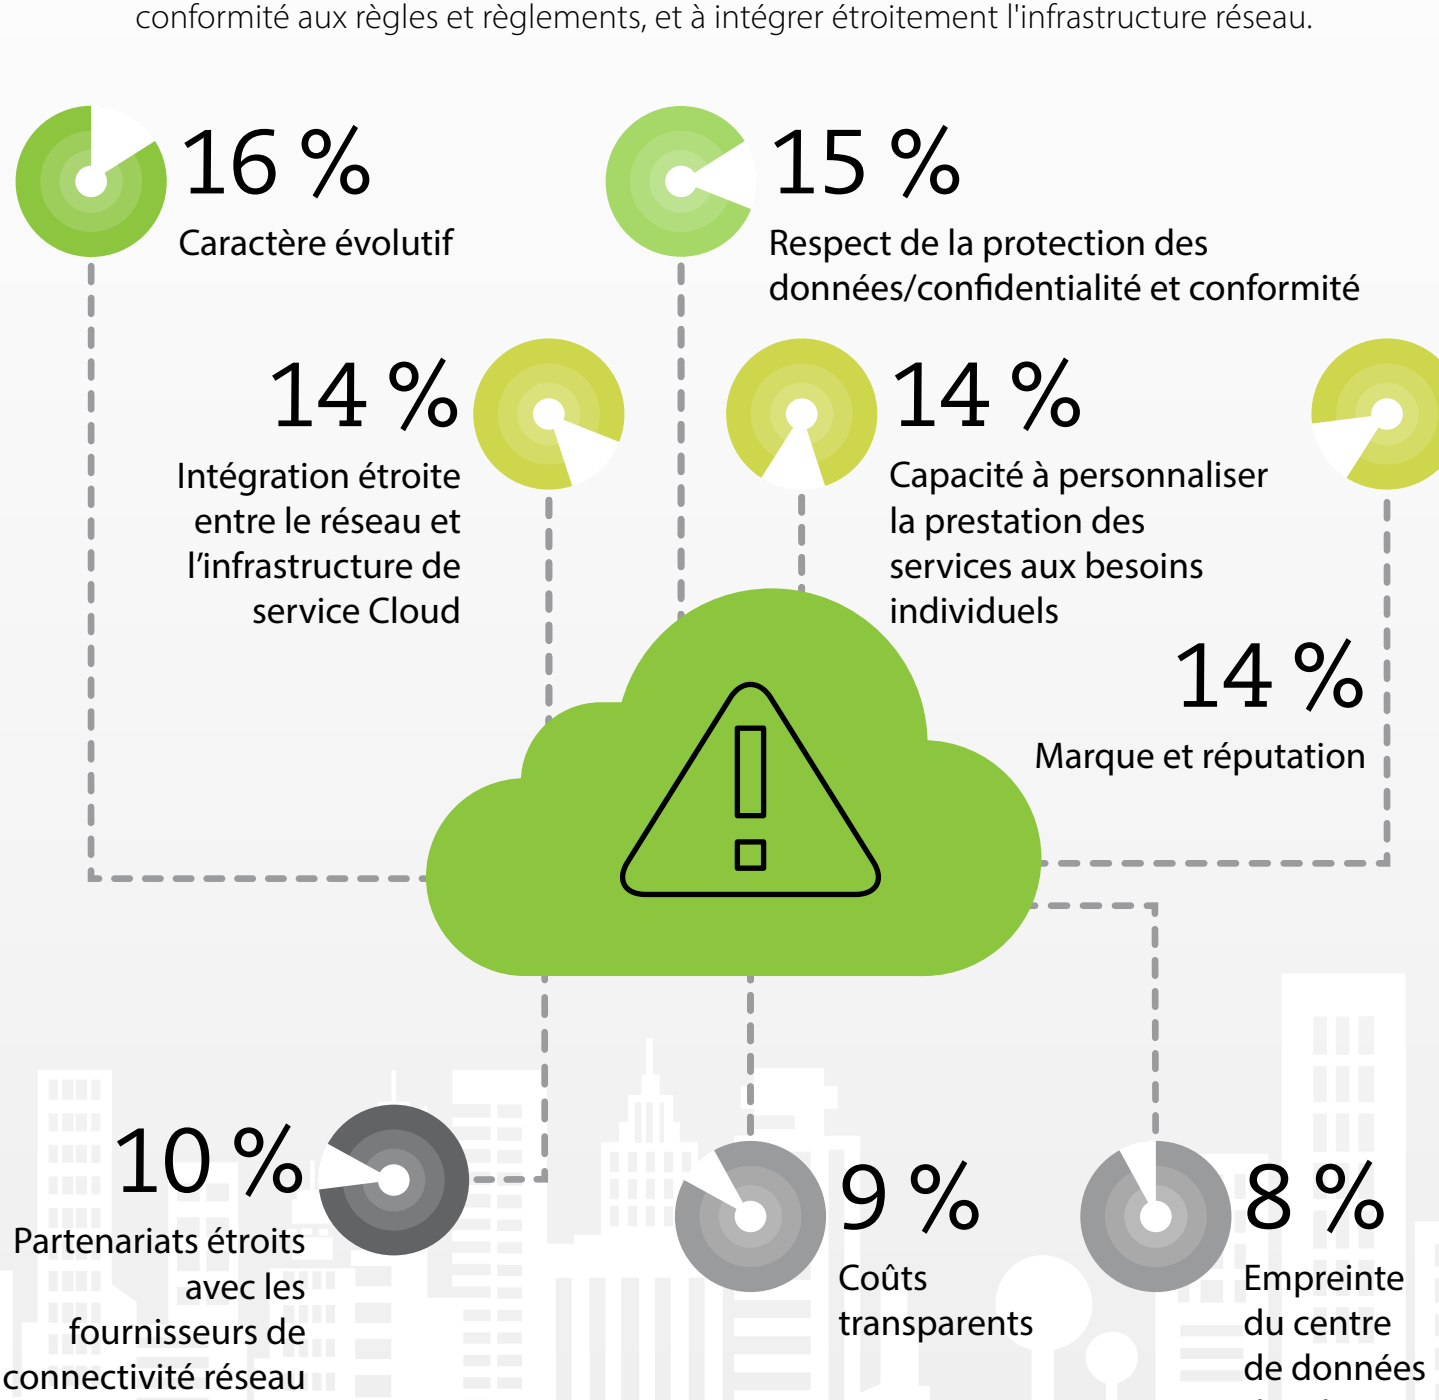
conformité aux règles et règlements, et à intégrer étroitement l'infrastructure réseau.

16 %
Caractère évolutif

15 %
Respect de la protection des données/confidentialité et conformité

14 %
Intégration étroite entre le réseau et l'infrastructure de service Cloud

14 %
Capacité à personnaliser la prestation des services aux besoins individuels

14 %
Marque et réputation

10 %
Partenariats étroits avec les fournisseurs de connectivité réseau

9 %
Coûts transparents

8 %
Empreinte du centre de données
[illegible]